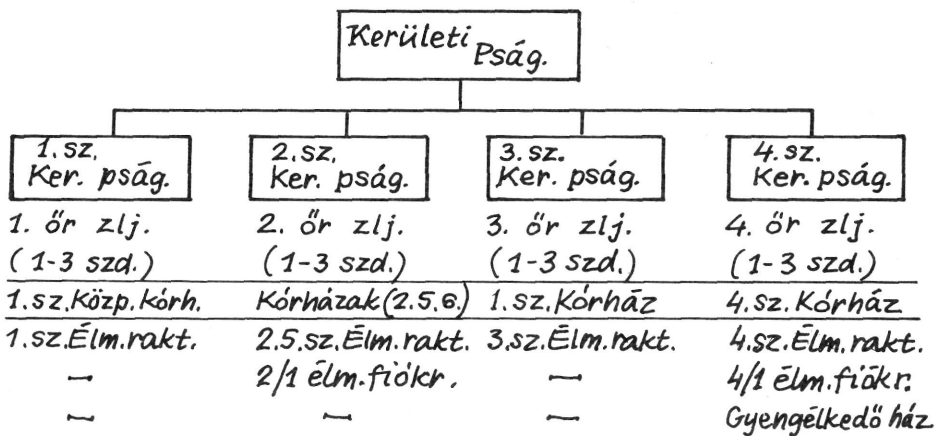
Kerületi Pság.

| 1. sz. Ker. pság. | 2. sz. Ker. pság. | 3. sz. Ker. pság. | 4. sz. Ker. pság. |
|---|---|---|---|
| 1. őr zlj. (1-3 szd.) | 2. őr zlj. (1-3 szd.) | 3. őr zlj. (1-3 szd.) | 4. őr zlj. (1-3 szd.) |
| 1.sz.Közp.kórh. | Kórházak (2.5.6.) | 1.sz.Kórház | 4.sz.Kórház |
| 1.sz.Élm.rakt. | 2.5.sz.Élm.rakt. | 3.sz.Élm.rakt. | 4.sz.Élm.rakt. |
| – | 2/1 élm.fiókr. | – | 4/1 élm.fiókr. |
| – | – | – | Gyengélkedő ház |